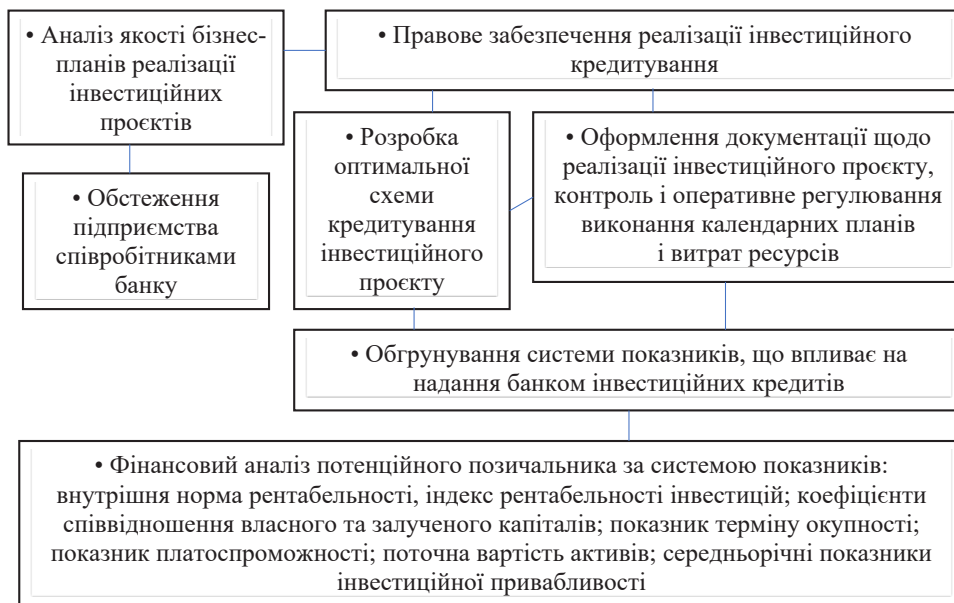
• Аналіз якості бізнес-планів реалізації інвестиційних проєктів

• Правове забезпечення реалізації інвестиційного кредитування

• Обстеження підприємства співробітниками банку

• Розробка оптимальної схеми кредитування інвестиційного проєкту

• Оформлення документації щодо реалізації інвестиційного проєкту, контроль і оперативне регулювання виконання календарних планів і витрат ресурсів

• Обгрунування системи показників, що впливає на надання банком інвестиційних кредитів

• Фінансовий аналіз потенційного позичальника за системою показників: внутрішня норма рентабельності, індекс рентабельності інвестицій; коефіцієнти співвідношення власного та залученого капіталів; показник терміну окупності; показник платоспроможності; поточна вартість активів; середньорічні показники інвестиційної привабливості